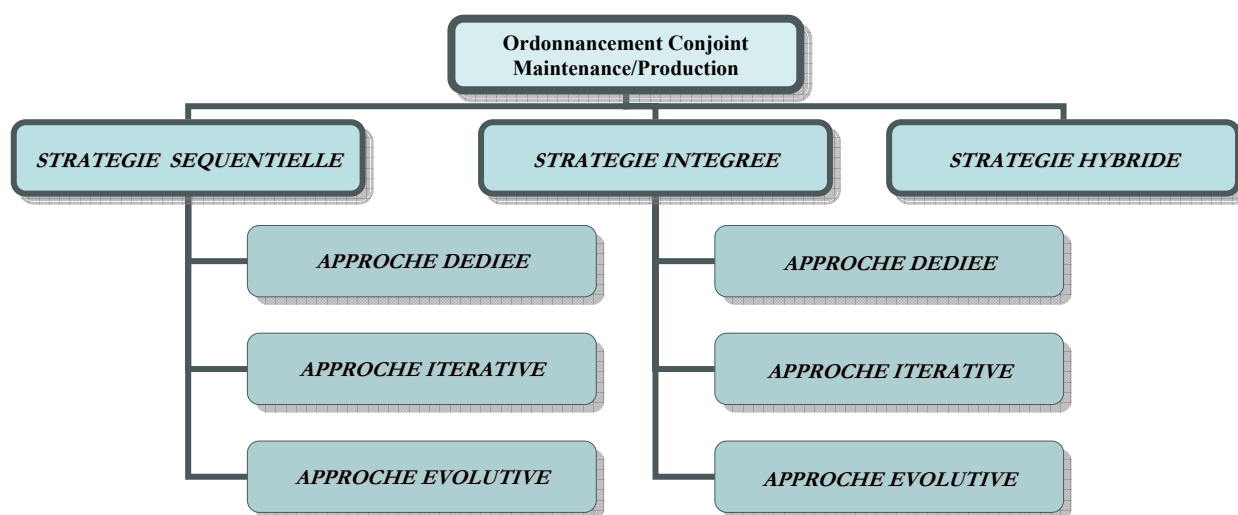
Ordonnancement Conjoint
Maintenance/Production

STRATEGIE SEQUENTIELLE

STRATEGIE INTEGREE

STRATEGIE HYBRIDE

APPROCHE DEDIEE

APPROCHE ITERATIVE

APPROCHE EVOLUTIVE

APPROCHE DEDIEE

APPROCHE ITERATIVE

APPROCHE EVOLUTIVE